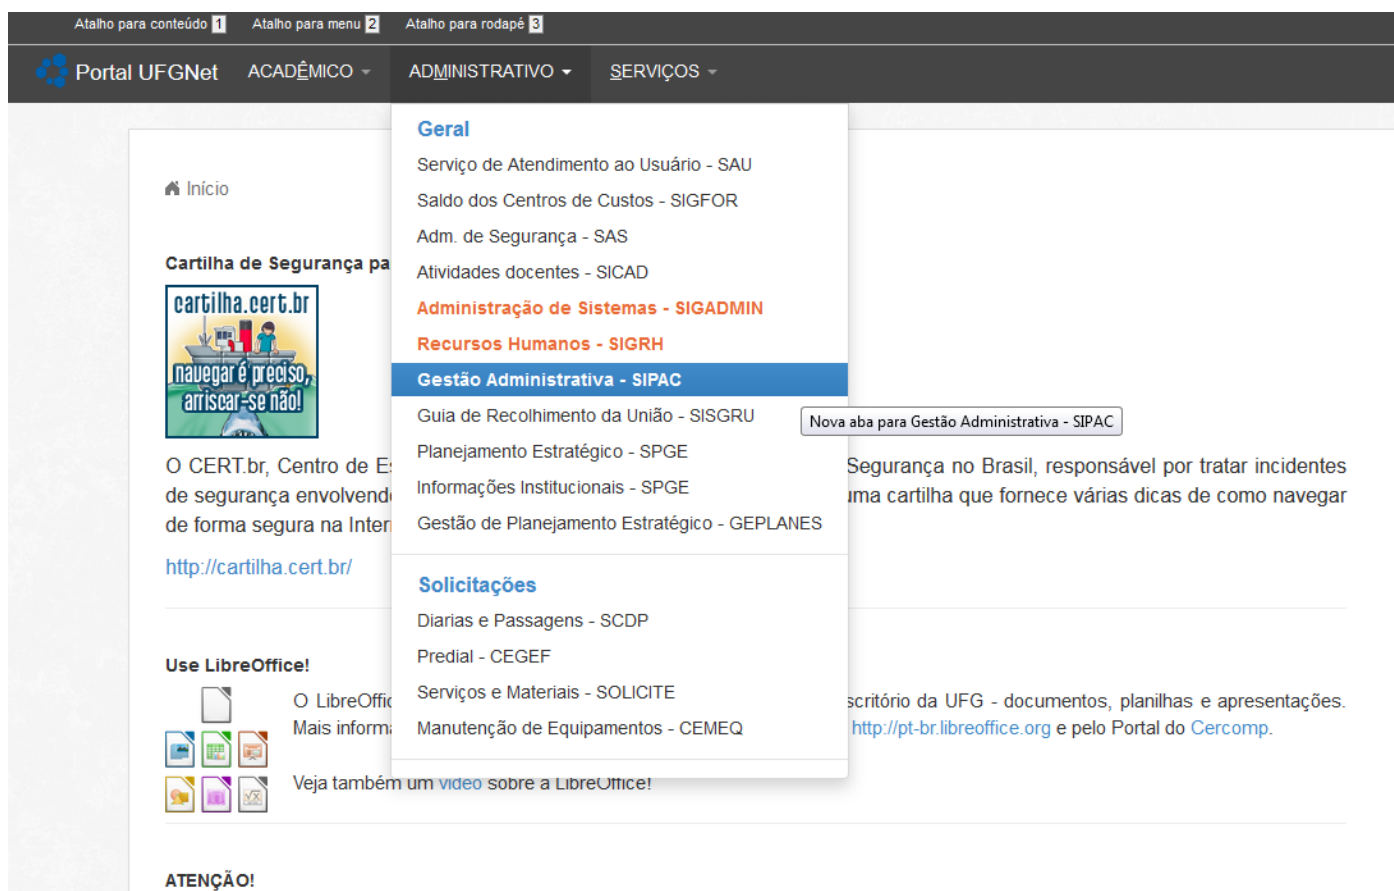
Atalho para conteúdo 1 Atalho para menu 2 Atalho para rodapé 3

Portal UFGNet ACADÊMICO ADMINISTRATIVO SERVIÇOS

Início

Cartilha de Segurança pa

cartilha.cert.br
navegar é preciso, arriscar-se não!

O CERT.br, Centro de E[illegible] Segurança no Brasil, responsável por tratar incidentes de segurança envolvend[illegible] uma cartilha que fornece várias dicas de como navegar de forma segura na Inter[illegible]

http://cartilha.cert.br/

Use LibreOffice!

O LibreOffic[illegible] scritório da UFG - documentos, planilhas e apresentações. Mais inform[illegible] http://pt-br.libreoffice.org e pelo Portal do Cercomp.

Veja também um vídeo sobre a LibreOffice!

ATENÇÃO!

Geral
Serviço de Atendimento ao Usuário - SAU
Saldo dos Centros de Custos - SIGFOR
Adm. de Segurança - SAS
Atividades docentes - SICAD
Administração de Sistemas - SIGADMIN
Recursos Humanos - SIGRH
Gestão Administrativa - SIPAC
Guia de Recolhimento da União - SISGRU
Planejamento Estratégico - SPGE
Informações Institucionais - SPGE
Gestão de Planejamento Estratégico - GEPLANES

Solicitações
Diarias e Passagens - SCDP
Predial - CEGEF
Serviços e Materiais - SOLICITE
Manutenção de Equipamentos - CEMEQ

Nova aba para Gestão Administrativa - SIPAC